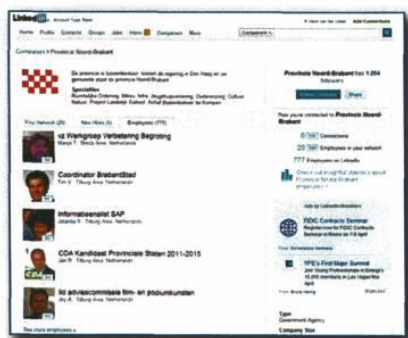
LinkedIn

Home Profile Contacts Groups Jobs Inbox Companies More

Companies > Provincie Noord-Brabant

De provincie is bestuurslaag tussen de regering in Den Haag en de gemeente ... provincie Noord-Brabant

Specialties
Ruimtelijke Ordening, Milieu, Infra, Jeugdhulpverlening, Onderwijs, Cultuur, Natuur, Project Leiderschap, Subsidie, Achter Baakenhoven ter Kempen

Provincie Noord-Brabant has 1,084 followers

Follow Company Share

Your Network (20) New Hires (5) Employees (777)

Lid Werkgroep Verbetering Begroting
Breda Area, Netherlands

Coordinator BrabantStad
Tilburg Area, Netherlands

Informatieanalist SAP
Tilburg Area, Netherlands

CDA Kandidaat Provinciale Staten 2011-2015
Tilburg Area, Netherlands

lid adviescommissie film- en podiumkunsten
Tilburg Area, Netherlands

See more employees »

How you're connected to Provincie Noord-Brabant

0 1st Connections
20 2nd Employees in your network
777 Employees on LinkedIn

Ads by LinkedIn Members

FIDIC Contracts Seminar

YPE's First Major Summit

Type
Government Agency

Company Size